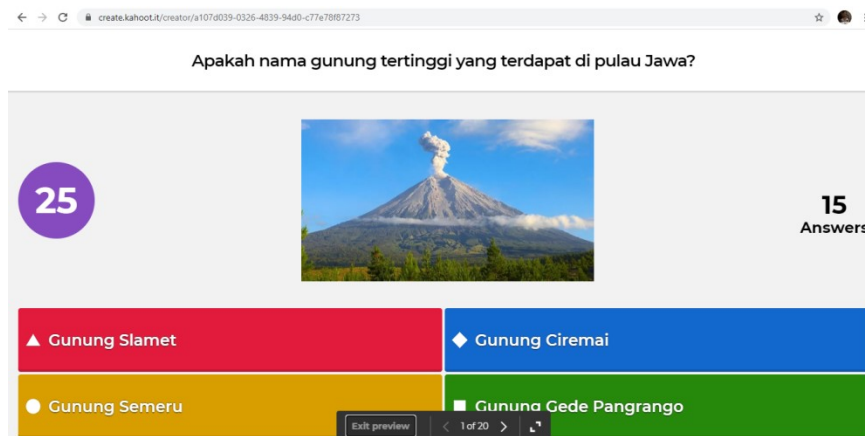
create.kahoot.it/creator/a107d039-0326-4839-94d0-c77e78f87273

Apakah nama gunung tertinggi yang terdapat di pulau Jawa?

25

15
Answers

▲ Gunung Slamet

◆ Gunung Ciremai

● Gunung Semeru

■ Gunung Gede Pangrango

Exit preview

1 of 20